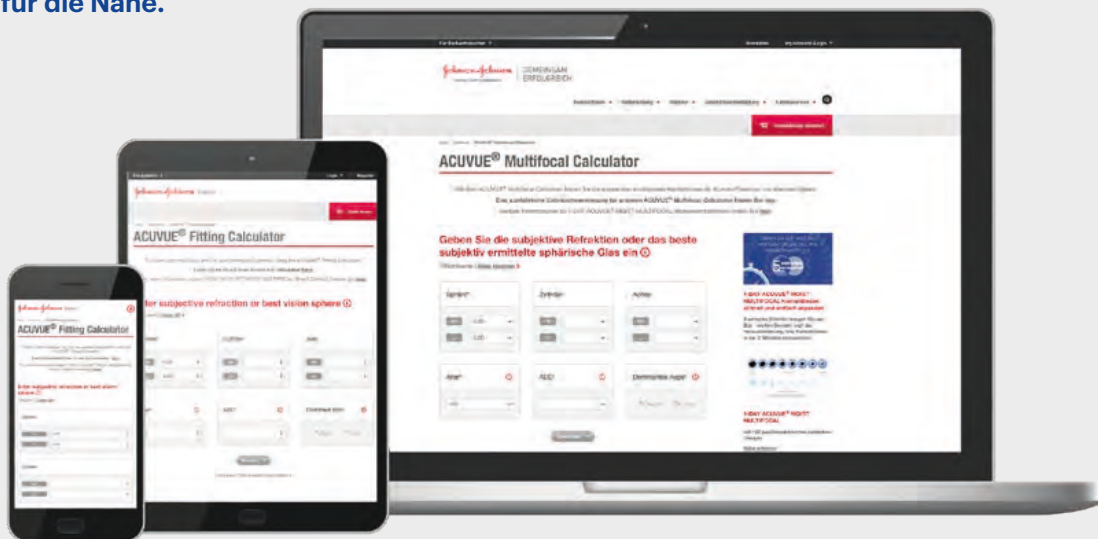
für die Nähe.

Johnson&Johnson GEMEINSAM ERFOLGREICH

ACUVUE® Multifocal Calculator

Geben Sie die subjektive Refraktion oder das beste subjektiv ermittelte sphärische Glas ein ⓘ

Sphäre
Zylinder
Achse
Alter
ADD
Dominantes Auge

ACUVUE® Fitting Calculator

Enter subjective refraction or best vision sphere ⓘ

Cylinder
Axis
ADD
Dominant Eye

ACUVUE® Fitting Calculator

Enter subjective refraction or best vision sphere ⓘ

Sphere
Cylinder